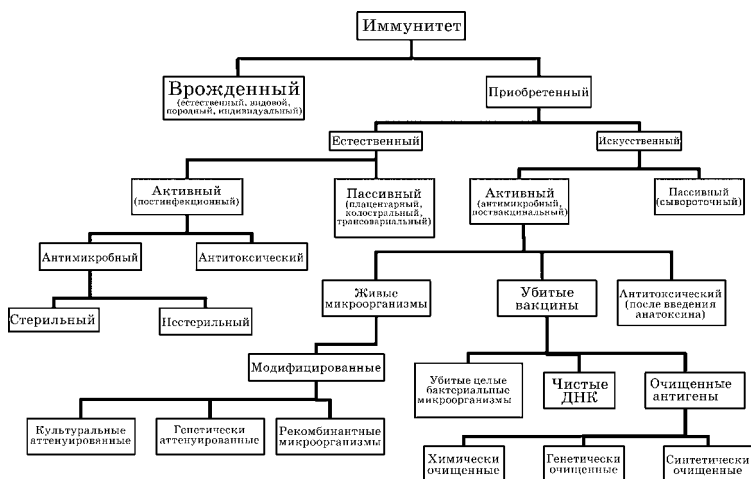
Иммунитет

Врожденный
(естественный, видовой, породный, индивидуальный)

Приобретенный

Естественный

Искусственный

Активный
(постинфекционный)

Пассивный
(плацентарный, колостральный, трансовариальный)

Активный
(антимикробный, поствакцинальный)

Пассивный
(сывороточный)

Антимикробный

Антитоксический

Стерильный

Нестерильный

Живые микроорганизмы

Убитые вакцины

Антитоксический
(после введения анатоксина)

Модифицированные

Убитые целые бактериальные микроорганизмы

Чистые ДНК

Очищенные антигены

Культуральные аттенуированные

Генетически аттенуированные

Рекомбинантные микроорганизмы

Химически очищенные

Генетически очищенные

Синтетически очищенные